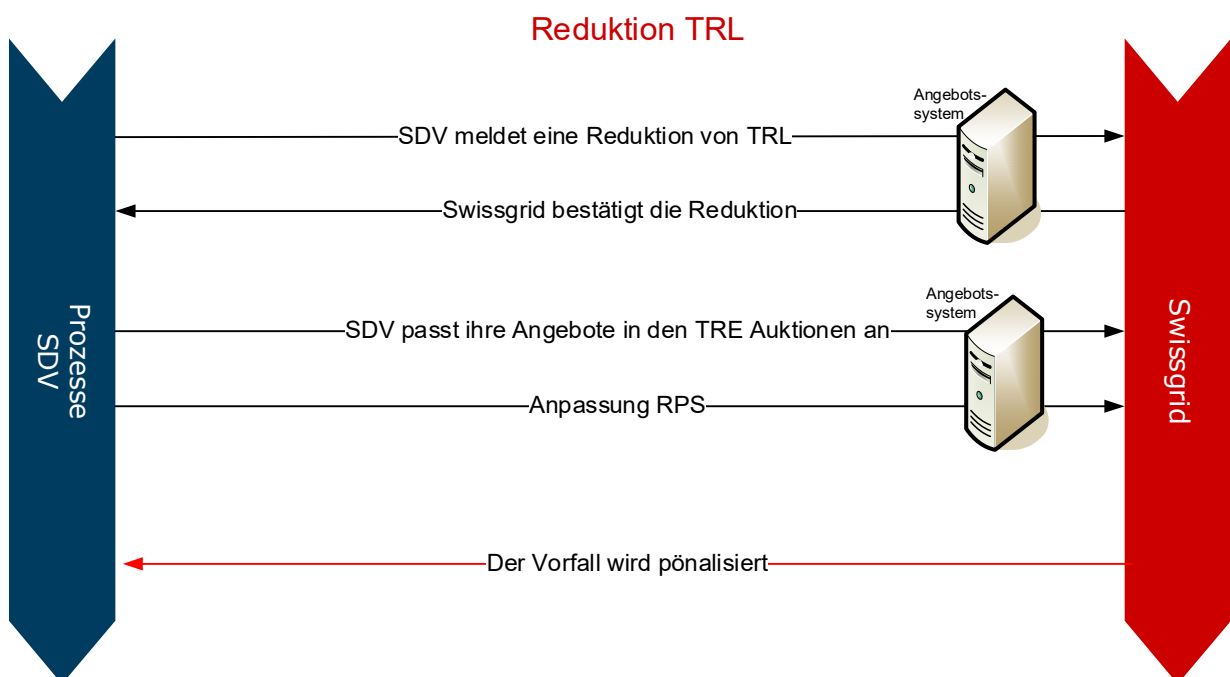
Reduktion TRL

Prozesse SDV

Angebots-system

SDV meldet eine Reduktion von TRL

Swissgrid bestätigt die Reduktion

Angebots-system

SDV passt ihre Angebote in den TRE Auktionen an

Anpassung RPS

Der Vorfall wird pönalisiert

Swissgrid